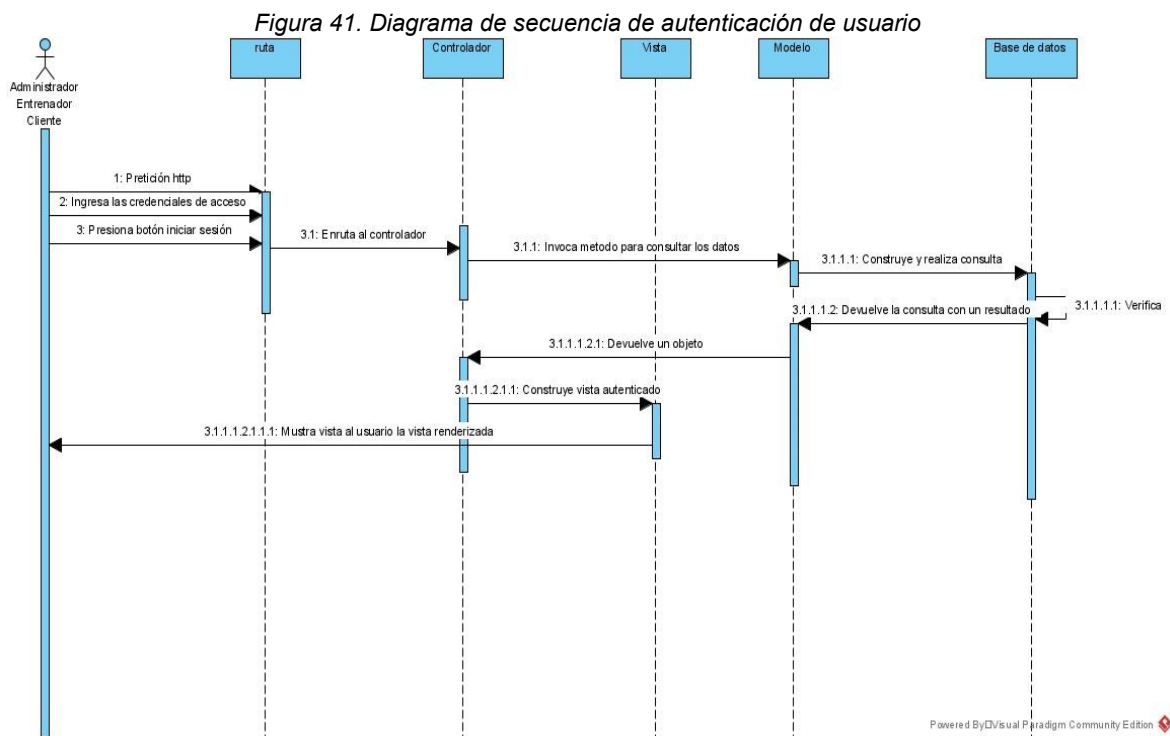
Figura 41. Diagrama de secuencia de autenticación de usuario

Administrador
Entrenador
Cliente

ruta

Controlador

Vista

Modelo

Base de datos

1: Pretición http

2: Ingresa las credenciales de acceso

3: Presiona botón iniciar sesión

3.1: Enruta al controlador

3.1.1: Invoca metodo para consultar los datos

3.1.1.1: Construye y realiza consulta

3.1.1.1.1: Verifica

3.1.1.1.2: Devuelve la consulta con un resultado

3.1.1.1.2.1: Devuelve un objeto

3.1.1.1.2.1.1: Construye vista autenticado

3.1.1.1.2.1.1.1: Mustra vista al usuario la vista renderizada

Powered By Visual Paradigm Community Edition